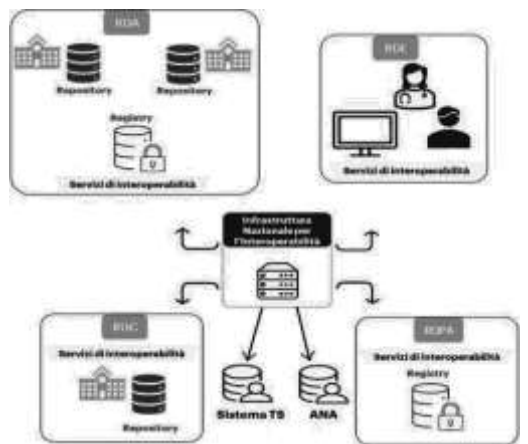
RDA

Repository

Repository

Registry

Servizi di interoperabilità

RDE

Servizi di interoperabilità

Infrastruttura Nazionale per l'Interoperabilità

RDC

Servizi di interoperabilità

Repository

Sistema TS

ANA

RDPA

Servizi di interoperabilità

Registry